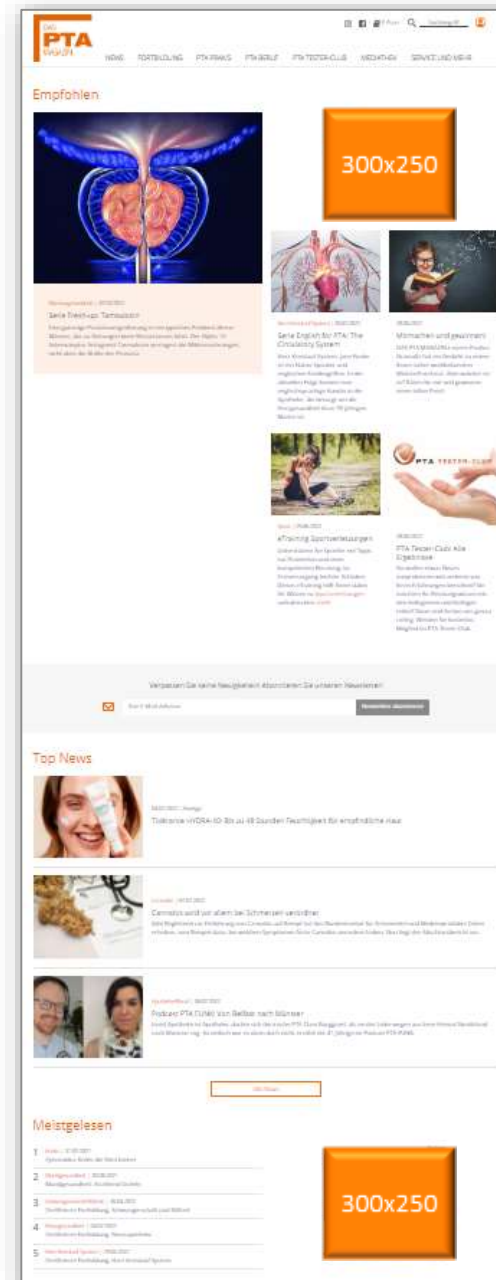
DAS PTA MAGAZIN

NEWS FORTBILDUNG PTA PRAXIS PTA BERUF PTA TESTER-CLUB MEDIATHEK SERVICE UND MEHR

Empfohlen

300x250

Serie Prostata: Tamsulosin

Serie English for PTA: The Circulatory System

Mitmachen und gewinnen!

eTraining Sportverletzungen

PTA Tester-Club: Alle Ergebnisse

Verpassen Sie keine Neuigkeiten! Abonnieren Sie unseren Newsletter!

Newsletter abonnieren

Top News

Tolérance HYDRA-10: Bis zu 48 Stunden Feuchtigkeit für empfindliche Haut

Cannabis wird vor allem bei Schmerzen verordnet

Podcast PTA TUNE: Von Beißen nach Münster

Alle News

Meistgelesen

1
2
3
4
5

300x250